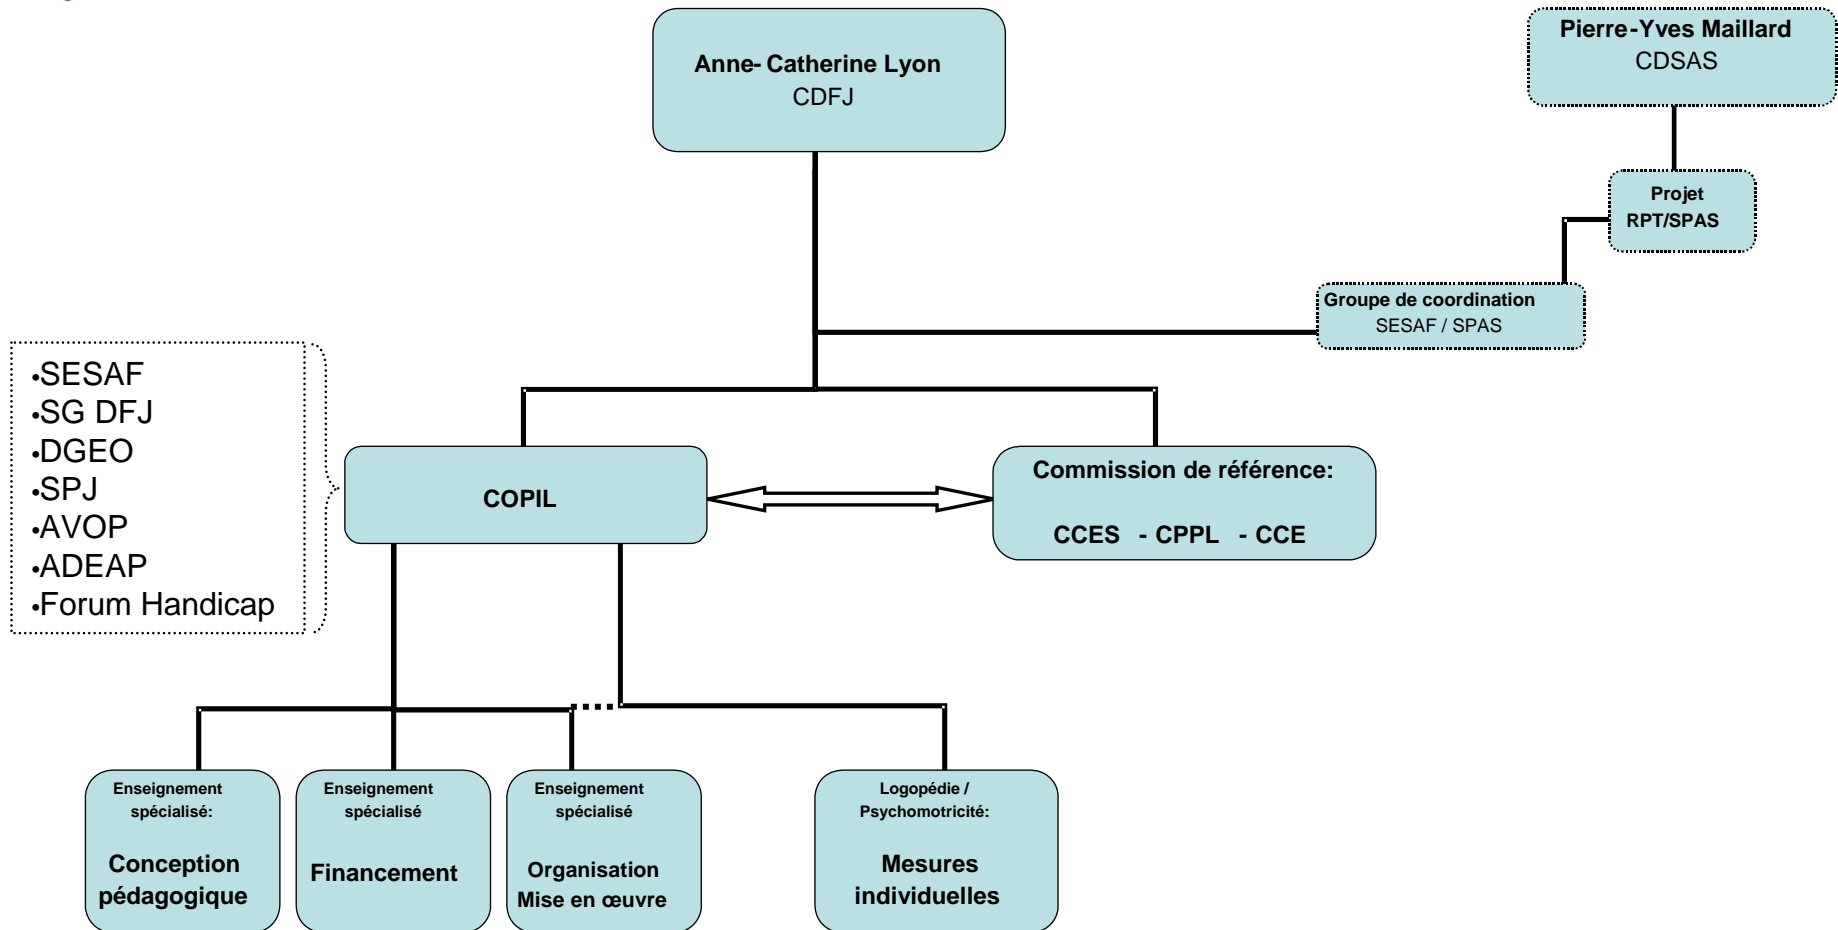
Anne- Catherine Lyon
CDFJ

Pierre-Yves Maillard
CDSAS

Projet
RPT/SPAS

Groupe de coordination
SESAF / SPAS

•SESAF
•SG DFJ
•DGEO
•SPJ
•AVOP
•ADEAP
•Forum Handicap

COPIL

Commission de référence:
CCES - CPPL - CCE

Enseignement spécialisé:
Conception pédagogique

Enseignement spécialisé
Financement

Enseignement spécialisé
Organisation
Mise en œuvre

Logopédie / Psychomotricité:
Mesures individuelles